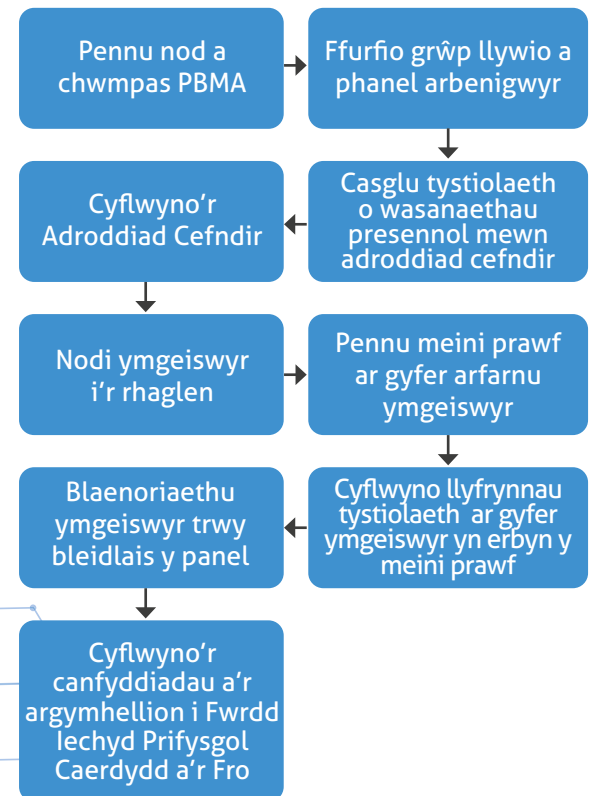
Pennu nod a chwmpas PBMA

Ffurfio grŵp llywio a phanel arbenigwyr

Casglu tystiolaeth o wasanaethau presennol mewn adroddiad cefndir

Cyflwyno'r Adroddiad Cefndir

Nodi ymgeiswyr i'r rhaglen

Pennu meini prawf ar gyfer arfarnu ymgeiswyr

Cyflwyno llyfrynnau tystiolaeth ar gyfer ymgeiswyr yn erbyn y meini prawf

Blaenoriaethu ymgeiswyr trwy bleidlais y panel

Cyflwyno'r canfyddiadau a'r argymhellion i Fwrdd Iechyd Prifysgol Caerdydd a'r Fro